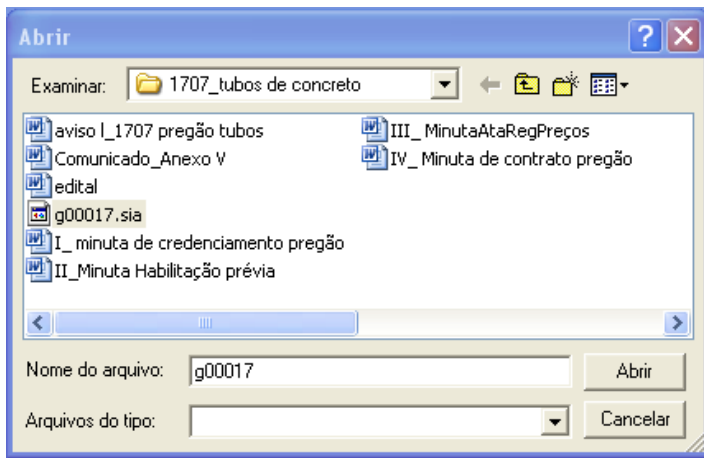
Abrir

Examinar: 1707_tubos de concreto

aviso l_1707 pregão tubos
Comunicado_Anexo V
edital
g00017.sia
I_ minuta de credenciamento pregão
II_Minuta Habilitação prévia

III_ MinutaAtaRegPreços
IV_ Minuta de contrato pregão

Nome do arquivo: g00017
Abrir

Arquivos do tipo:
Cancelar